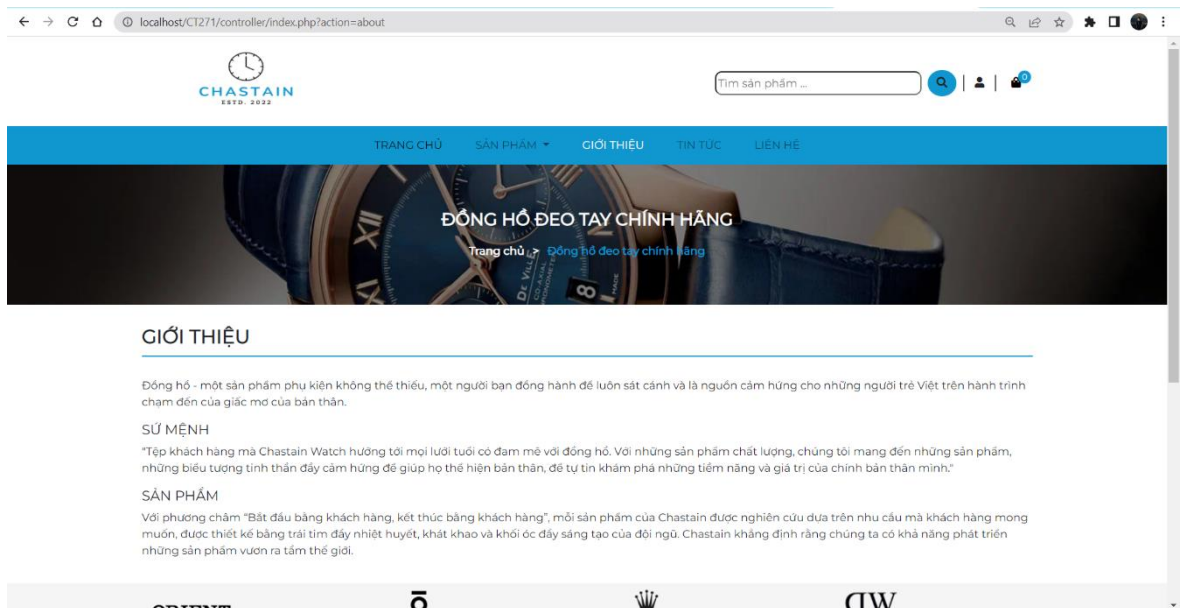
localhost/CT271/controller/index.php?action=about

CHASTAIN
ESTD. 2022

Tìm sản phẩm ...

0

TRANG CHỦ SẢN PHẨM GIỚI THIỆU TIN TỨC LIÊN HỆ

ĐỒNG HỒ ĐEO TAY CHÍNH HÃNG

Trang chủ > Đồng hồ đeo tay chính hãng

GIỚI THIỆU

Đồng hồ - một sản phẩm phụ kiện không thể thiếu, một người bạn đồng hành để luôn sát cánh và là nguồn cảm hứng cho những người trẻ Việt trên hành trình chạm đến của giấc mơ của bản thân.

SỨ MỆNH

"Tệp khách hàng mà Chastain Watch hướng tới mọi lưới tuổi có đam mê với đồng hồ. Với những sản phẩm chất lượng, chúng tôi mang đến những sản phẩm, những biểu tượng tinh thần đầy cảm hứng để giúp họ thể hiện bản thân, để tự tin khám phá những tiềm năng và giá trị của chính bản thân mình."

SẢN PHẨM

Với phương châm "Bắt đầu bằng khách hàng, kết thúc bằng khách hàng", mỗi sản phẩm của Chastain được nghiên cứu dựa trên nhu cầu mà khách hàng mong muốn, được thiết kế bằng trái tim đầy nhiệt huyết, khát khao và khối óc đầy sáng tạo của đội ngũ. Chastain khẳng định rằng chúng ta có khả năng phát triển những sản phẩm vươn ra tầm thế giới.

ORIENT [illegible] DW